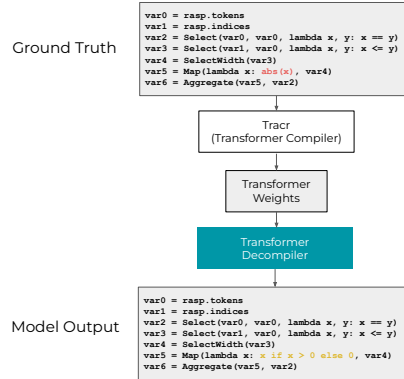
Ground Truth

var0 = rasp.tokens
var1 = rasp.indices
var2 = Select(var0, var0, lambda x, y: x == y)
var3 = Select(var1, var0, lambda x, y: x <= y)
var4 = SelectWidth(var3)
var5 = Map(lambda x: abs(x), var4)
var6 = Aggregate(var5, var2)

Tracr
(Transformer Compiler)

Transformer
Weights

Transformer
Decompiler

Model Output

var0 = rasp.tokens
var1 = rasp.indices
var2 = Select(var0, var0, lambda x, y: x == y)
var3 = Select(var1, var0, lambda x, y: x <= y)
var4 = SelectWidth(var3)
var5 = Map(lambda x: x if x > 0 else 0, var4)
var6 = Aggregate(var5, var2)